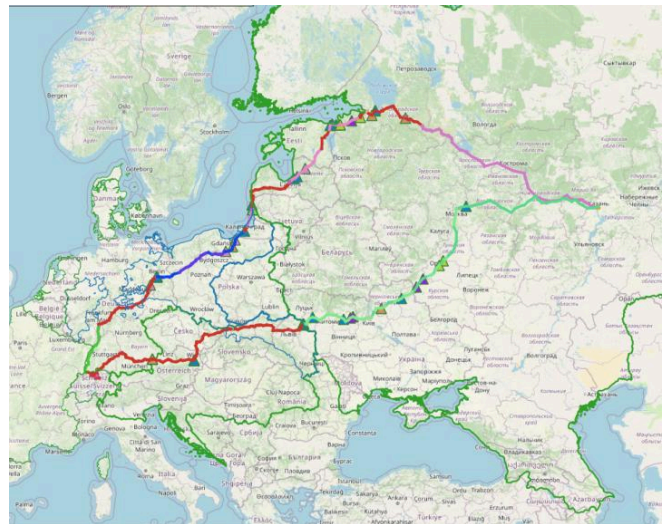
Sverige
Bergen
Oslo
Stockholm
Göteborg
Danmark
København
Tallinn
Eesti
Петрозаводск
Сыктывкар
Вологда
Кострома
Ижевск
Набережные Челны
Казань
Псков
Москва
Калуга
Ульяновск
Hamburg
Gdańsk
Калининград
Szczecin
Bydgoszcz
Berlin
Poznań
Warszawa
Polska
Białystok
Lietuva
Vilnius
Беларусь
Минск
Липецк
Воронеж
Düsseldorf
België
Luxembourg
Paris
Wrocław
Lublin
Česko
Nürnberg
Stuttgart
München
Österreich
Slovensko
Suisse
Луцьк
Вінниця
Київ
Полтава
Белгород
Україна
Кропивницький
Донецьк
Луганськ
Волгоград
Магyarország
Graz
Slovenija
Cluj-Napoca
Zaporizhzhia
Миколаїв
Херсон
Ростов-на-Дону
Астрахань
Genova
Milano
Torino
Beograd
Србија
София
България
București
Sarajevo
Roma
Italia
Crna Gora
Бургас
Samsun
Ankara
Türkiye
Bursa
Corum
Erzurum
Azərbaycan
Нальчик
Ставрополь
Краснодар